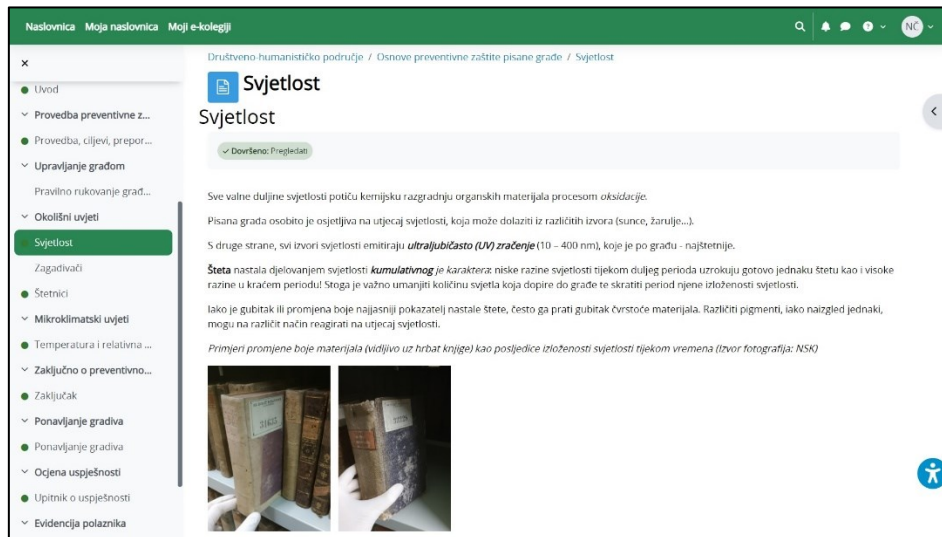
Naslovnica Moja naslovnica Moji e-kolegiji

NČ

×

Uvod

Provedba preventivne z...

Provedba, ciljevi, prepor...

Upravljanje građom

Pravilno rukovanje građ...

Okolišni uvjeti

Svjetlost

Zagađivači

Štetnici

Mikroklimatski uvjeti

Temperatura i relativna ...

Zaključno o preventivno...

Zaključak

Ponavljanje gradiva

Ponavljanje gradiva

Ocjena uspješnosti

Upitnik o uspješnosti

Evidencija polaznika

Društveno-humanističko područje / Osnove preventivne zaštite pisane građe / Svjetlost

Svjetlost

Svjetlost

Dovršeno: Pregledati

Sve valne duljine svjetlosti potiču kemijsku razgradnju organskih materijala procesom *oksidacije*.

Pisana građa osobito je osjetljiva na utjecaj svjetlosti, koja može dolaziti iz različitih izvora (sunce, žarulje...).

S druge strane, svi izvori svjetlosti emitiraju ***ultraljubičasto (UV) zračenje*** (10 – 400 nm), koje je po građu - najštetnije.

**Šteta** nastala djelovanjem svjetlosti ***kumulativnog*** *je karaktera*: niske razine svjetlosti tijekom duljeg perioda uzrokuju gotovo jednaku štetu kao i visoke razine u kraćem periodu! Stoga je važno umanjiti količinu svjetla koja dopire do građe te skratiti period njene izloženosti svjetlosti.

Iako je gubitak ili promjena boje najjasniji pokazatelj nastale štete, često ga prati gubitak čvrstoće materijala. Različiti pigmenti, iako naizgled jednaki, mogu na različit način reagirati na utjecaj svjetlosti.

*Primjeri promjene boje materijala (vidljivo uz hrbat knjige) kao posljedice izloženosti svjetlosti tijekom vremena (Izvor fotografija: NSK)*